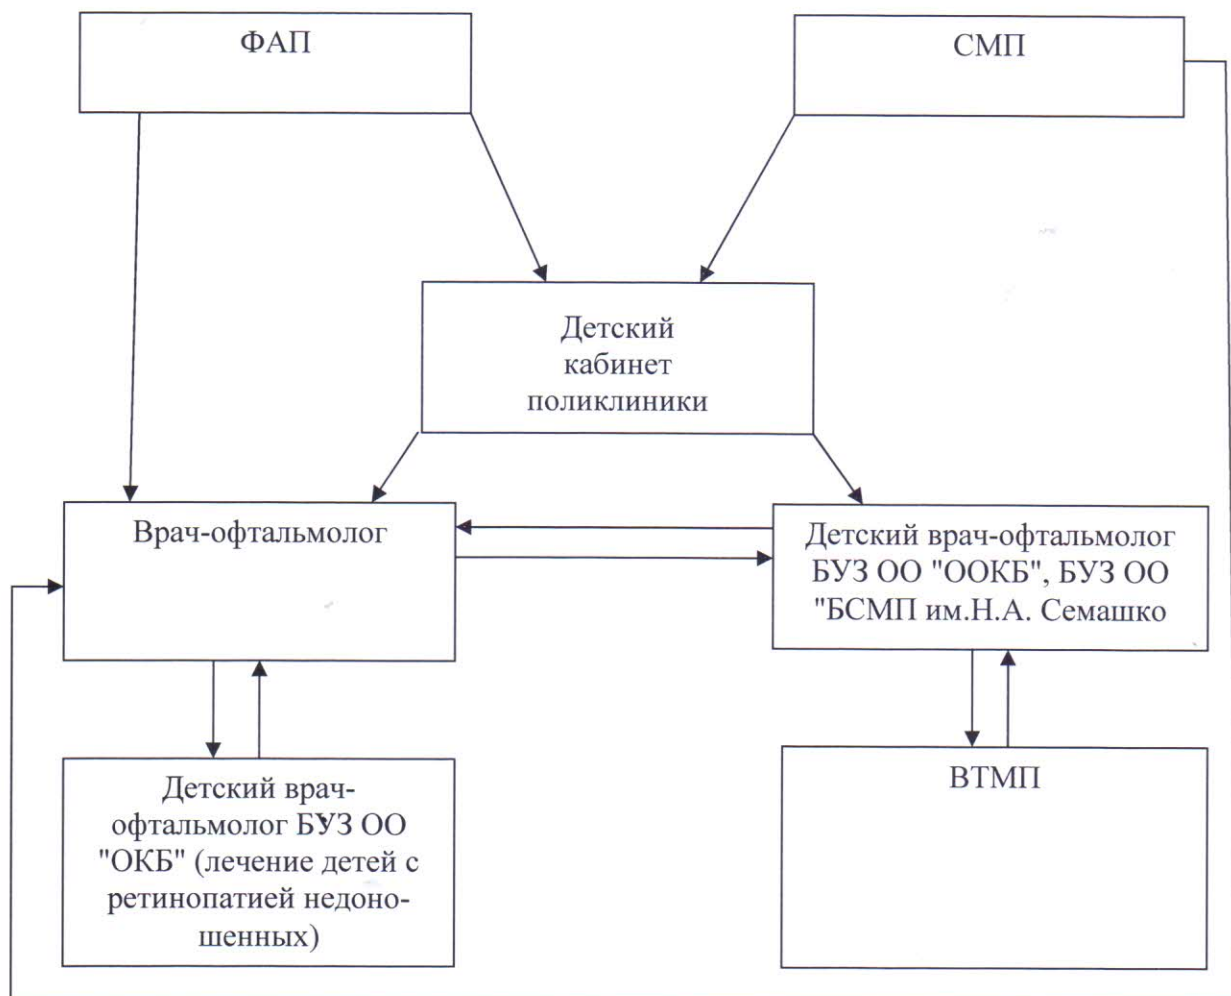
ФАП

СМП

Детский кабинет поликлиники

Врач-офтальмолог

Детский врач-офтальмолог БУЗ ОО "ООКБ", БУЗ ОО "БСМП им.Н.А. Семашко

Детский врач-офтальмолог БУЗ ОО "ОКБ" (лечение детей с ретинопатией недоношенных)

ВТМП